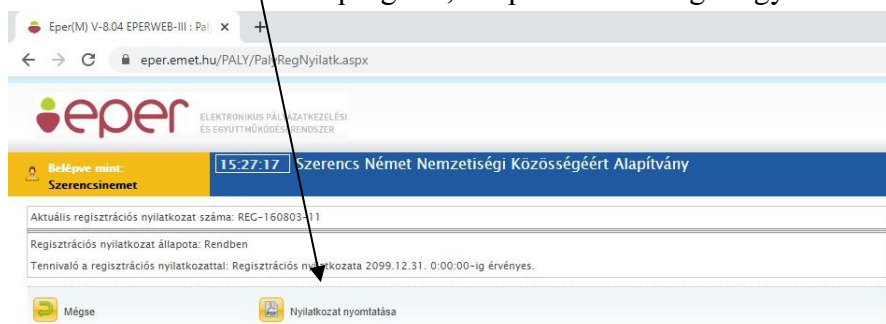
Eper(M) V-8.04 EPERWEB-III : Pál ×

eper.emet.hu/PALY/PalyRegNyilatk.aspx

eper ELEKTRONIKUS PÁLYÁZATKEZELÉSI ÉS EGYÜTTMŰKÖDÉSI RENDSZER

Belépve mint:
Szerencsinemet

15:27:17 Szerencs Német Nemzetiségi Közösségéért Alapítvány

Aktuális regisztrációs nyilatkozat száma: REG-160803-11

Regisztrációs nyilatkozat állapota: Rendben

Tennivaló a regisztrációs nyilatkozattal: Regisztrációs nyilatkozata 2099.12.31. 0:00:00-ig érvényes.

Mégse

Nyilatkozat nyomtatása